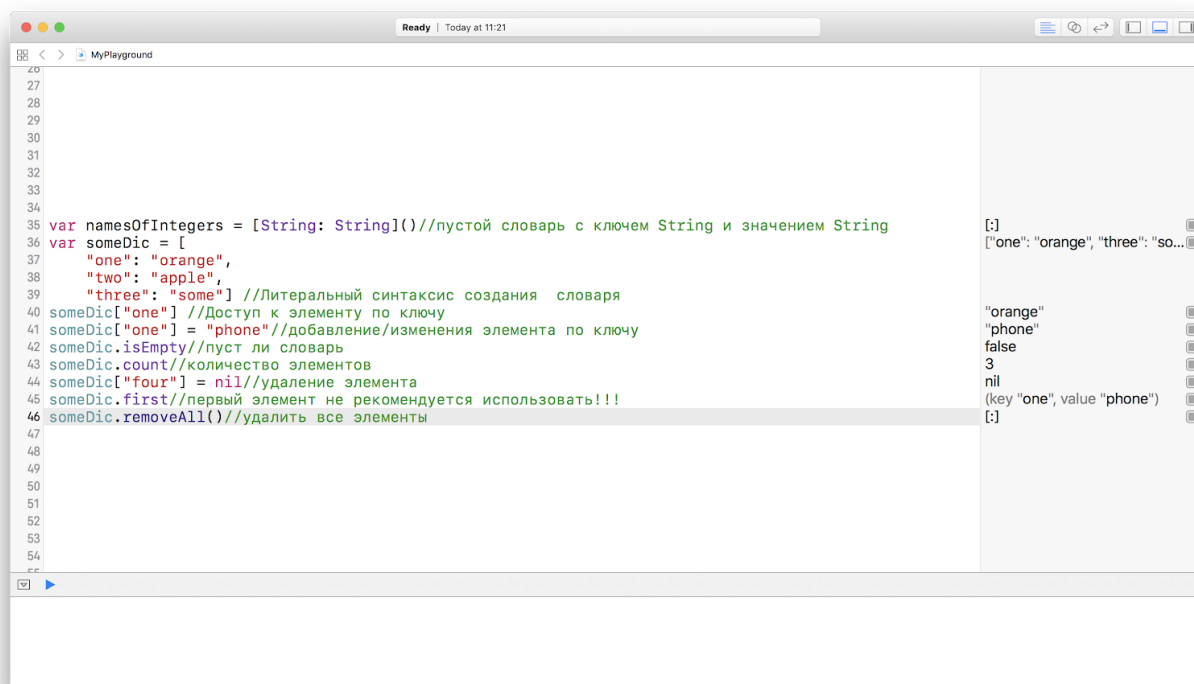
Ready | Today at 11:21

MyPlayground

27
28
29
30
31
32
33
34
35 var namesOfIntegers = [String: String]()//пустой словарь с ключем String и значением String
36 var someDic = [
37 "one": "orange",
38 "two": "apple",
39 "three": "some"] //Литеральный синтаксис создания словаря
40 someDic["one"] //Доступ к элементу по ключу
41 someDic["one"] = "phone"//добавление/изменения элемента по ключу
42 someDic.isEmpty//пуст ли словарь
43 someDic.count//количество элементов
44 someDic["four"] = nil//удаление элемента
45 someDic.first//первый элемент не рекомендуется использовать!!!
46 someDic.removeAll()//удалить все элементы
47
48
49
50
51
52
53
54

[:]
["one": "orange", "three": "so...
"orange"
"phone"
false
3
nil
(key "one", value "phone")
[:]